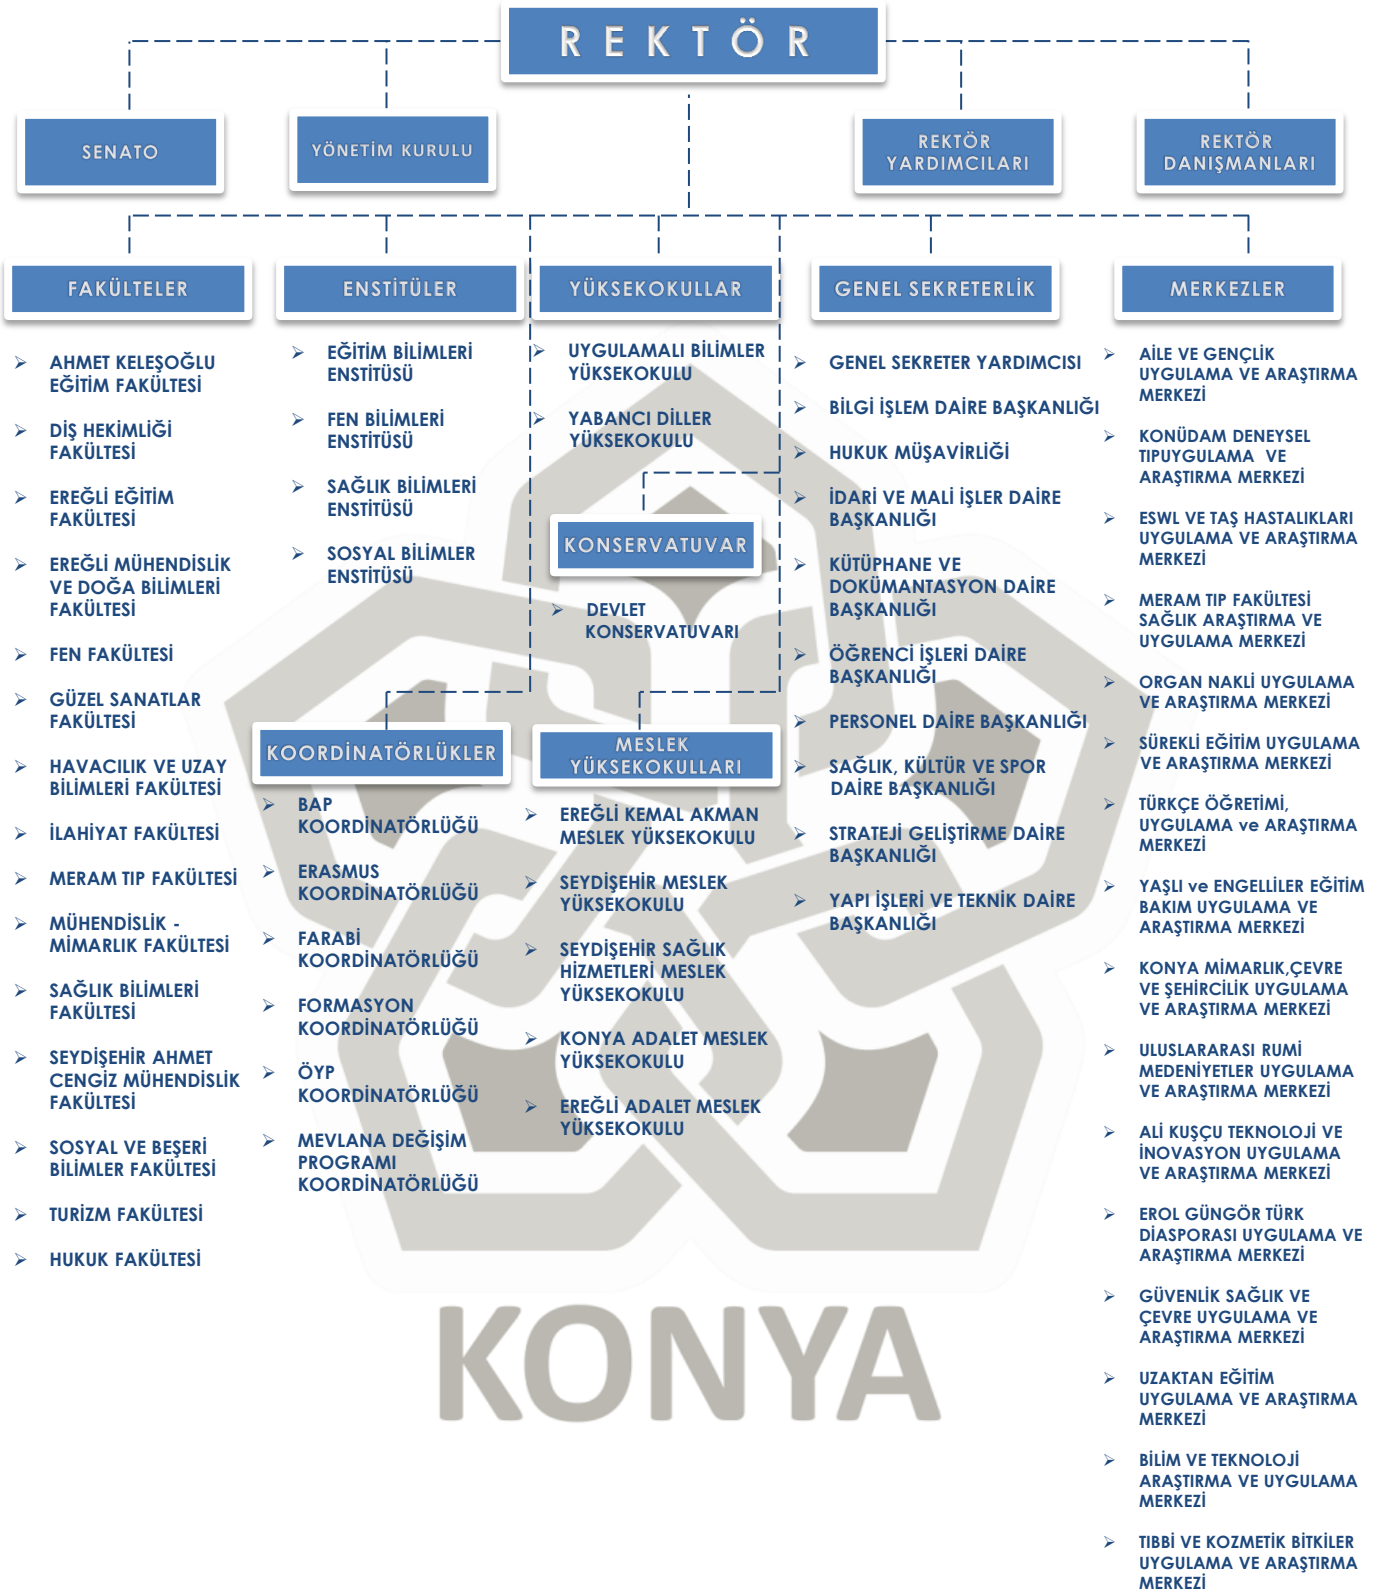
REKTÖR

SENATO

YÖNETİM KURULU

REKTÖR YARDIMCILARI

REKTÖR DANIŞMANLARI

FAKÜLTELER

- AHMET KELEŞOĞLU EĞİTİM FAKÜLTESİ
- DİŞ HEKİMLİĞİ FAKÜLTESİ
- EREĞLİ EĞİTİM FAKÜLTESİ
- EREĞLİ MÜHENDİSLİK VE DOĞA BİLİMLERİ FAKÜLTESİ
- FEN FAKÜLTESİ
- GÜZEL SANATLAR FAKÜLTESİ
- HAVACILIK VE UZAY BİLİMLERİ FAKÜLTESİ
- İLAHİYAT FAKÜLTESİ
- MERAM TIP FAKÜLTESİ
- MÜHENDİSLİK - MİMARLIK FAKÜLTESİ
- SAĞLIK BİLİMLERİ FAKÜLTESİ
- SEYDİŞEHİR AHMET CENGİZ MÜHENDİSLİK FAKÜLTESİ
- SOSYAL VE BEŞERİ BİLİMLER FAKÜLTESİ
- TURİZM FAKÜLTESİ
- HUKUK FAKÜLTESİ

ENSTİTÜLER

- EĞİTİM BİLİMLERİ ENSTİTÜSÜ
- FEN BİLİMLERİ ENSTİTÜSÜ
- SAĞLIK BİLİMLERİ ENSTİTÜSÜ
- SOSYAL BİLİMLER ENSTİTÜSÜ

KOORDİNATÖRLÜKLER

- BAP KOORDİNATÖRLÜĞÜ
- ERASMUS KOORDİNATÖRLÜĞÜ
- FARABİ KOORDİNATÖRLÜĞÜ
- FORMASYON KOORDİNATÖRLÜĞÜ
- ÖYP KOORDİNATÖRLÜĞÜ
- MEVLANA DEĞİŞİM PROGRAMI KOORDİNATÖRLÜĞÜ

YÜKSEKOKULLAR

- UYGULAMALI BİLİMLER YÜKSEKOKULU
- YABANCI DİLLER YÜKSEKOKULU

KONSERVATUVAR

- DEVLET KONSERVATUVARI

MESLEK YÜKSEKOKULLARI

- EREĞLİ KEMAL AKMAN MESLEK YÜKSEKOKULU
- SEYDİŞEHİR MESLEK YÜKSEKOKULU
- SEYDİŞEHİR SAĞLIK HİZMETLERİ MESLEK YÜKSEKOKULU
- KONYA ADALET MESLEK YÜKSEKOKULU
- EREĞLİ ADALET MESLEK YÜKSEKOKULU

GENEL SEKRETERLİK

- GENEL SEKRETER YARDIMCISI
- BİLGİ İŞLEM DAİRE BAŞKANLIĞI
- HUKUK MÜŞAVİRLİĞİ
- İDARİ VE MALİ İŞLER DAİRE BAŞKANLIĞI
- KÜTÜPHANE VE DOKÜMANTASYON DAİRE BAŞKANLIĞI
- ÖĞRENCİ İŞLERİ DAİRE BAŞKANLIĞI
- PERSONEL DAİRE BAŞKANLIĞI
- SAĞLIK, KÜLTÜR VE SPOR DAİRE BAŞKANLIĞI
- STRATEJİ GELİŞTİRME DAİRE BAŞKANLIĞI
- YAPI İŞLERİ VE TEKNİK DAİRE BAŞKANLIĞI

MERKEZLER

- AİLE VE GENÇLİK UYGULAMA VE ARAŞTIRMA MERKEZİ
- KONÜDAM DENEYSEL TIPUYGULAMA VE ARAŞTIRMA MERKEZİ
- ESWL VE TAŞ HASTALIKLARI UYGULAMA VE ARAŞTIRMA MERKEZİ
- MERAM TIP FAKÜLTESİ SAĞLIK ARAŞTIRMA VE UYGULAMA MERKEZİ
- ORGAN NAKLİ UYGULAMA VE ARAŞTIRMA MERKEZİ
- SÜREKLİ EĞİTİM UYGULAMA VE ARAŞTIRMA MERKEZİ
- TÜRKÇE ÖĞRETİMİ, UYGULAMA ve ARAŞTIRMA MERKEZİ
- YAŞLI ve ENGELLİLER EĞİTİM BAKIM UYGULAMA VE ARAŞTIRMA MERKEZİ
- KONYA MİMARLIK,ÇEVRE VE ŞEHİRCİLİK UYGULAMA VE ARAŞTIRMA MERKEZİ
- ULUSLARARASI RUMİ MEDENİYETLER UYGULAMA VE ARAŞTIRMA MERKEZİ
- ALİ KUŞÇU TEKNOLOJİ VE İNOVASYON UYGULAMA VE ARAŞTIRMA MERKEZİ
- EROL GÜNGÖR TÜRK DİASPORASI UYGULAMA VE ARAŞTIRMA MERKEZİ
- GÜVENLİK SAĞLIK VE ÇEVRE UYGULAMA VE ARAŞTIRMA MERKEZİ
- UZAKTAN EĞİTİM UYGULAMA VE ARAŞTIRMA MERKEZİ
- BİLİM VE TEKNOLOJİ ARAŞTIRMA VE UYGULAMA MERKEZİ
- TIBBİ VE KOZMETİK BİTKİLER UYGULAMA VE ARAŞTIRMA MERKEZİ

KONYA